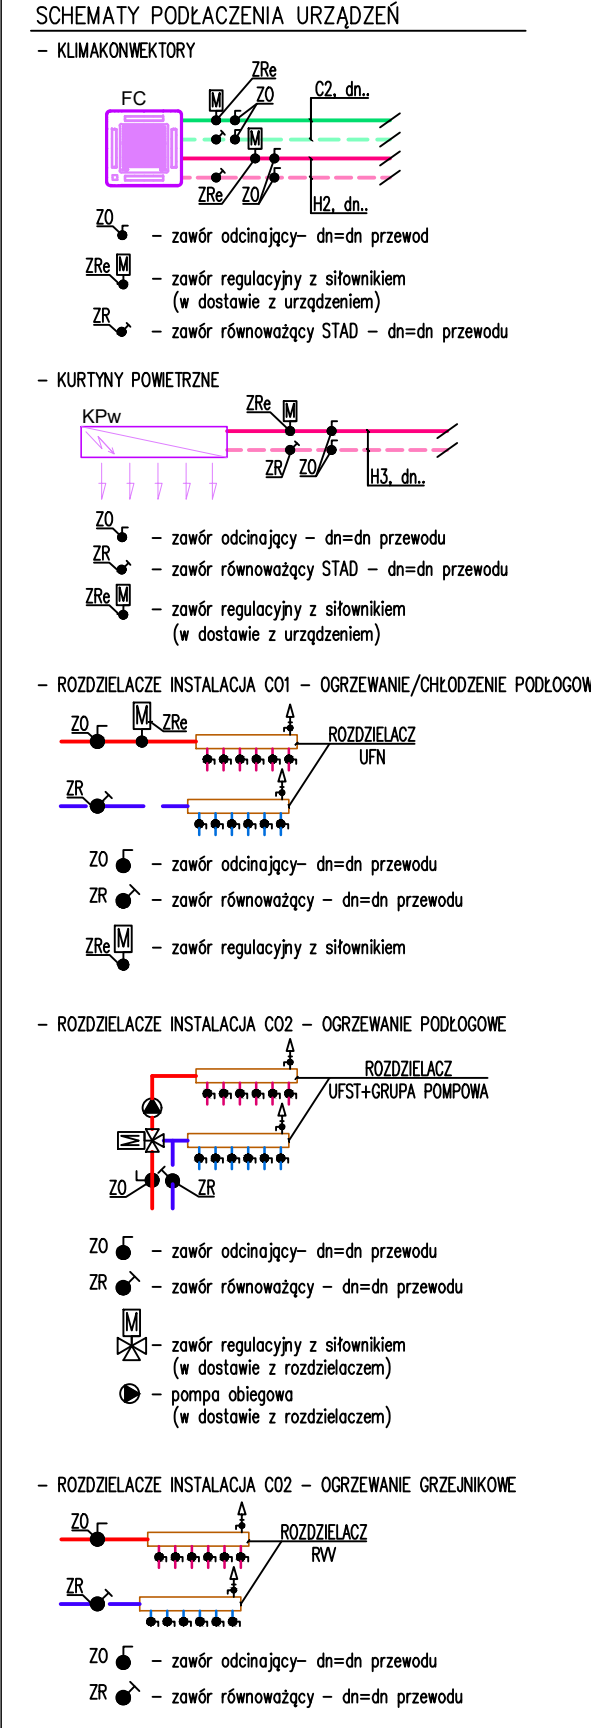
SCHEMATY PODŁACZENIA URZĄDZEŃ

- KLIMAKONWEKTORY

FC
M
ZRe
ZO
C2, dn..
M
ZRe
ZO
H2, dn..

ZO – zawór odcinający– dn=dn przewod

ZRe M – zawór regulacyjny z siłownikiem (w dostawie z urządzeniem)

ZR – zawór równoważący STAD – dn=dn przewodu

- KURTYNY POWIETRZNE

KPw
ZRe M
ZR ZO
H3, dn..

ZO – zawór odcinający – dn=dn przewodu

ZR – zawór równoważący STAD – dn=dn przewodu

ZRe M – zawór regulacyjny z siłownikiem (w dostawie z urządzeniem)

- ROZDZIELACZE INSTALACJA CO1 – OGRZEWANIE/CHŁODZENIE PODŁOGOW

ZO
M ZRe
ROZDZIELACZ UFN
ZR

ZO – zawór odcinający– dn=dn przewodu

ZR – zawór równoważący – dn=dn przewodu

ZRe M – zawór regulacyjny z siłownikiem

- ROZDZIELACZE INSTALACJA CO2 – OGRZEWANIE PODŁOGOWE

ROZDZIELACZ UFST+GRUPA POMPOWA
M
ZO ZR

ZO – zawór odcinający– dn=dn przewodu

ZR – zawór równoważący – dn=dn przewodu

M – zawór regulacyjny z siłownikiem (w dostawie z rozdzielaczem)

– pompa obiegowa (w dostawie z rozdzielaczem)

- ROZDZIELACZE INSTALACJA CO2 – OGRZEWANIE GRZEJNIKOWE

ZO
ROZDZIELACZ RW
ZR

ZO – zawór odcinający– dn=dn przewodu

ZR – zawór równoważący – dn=dn przewodu